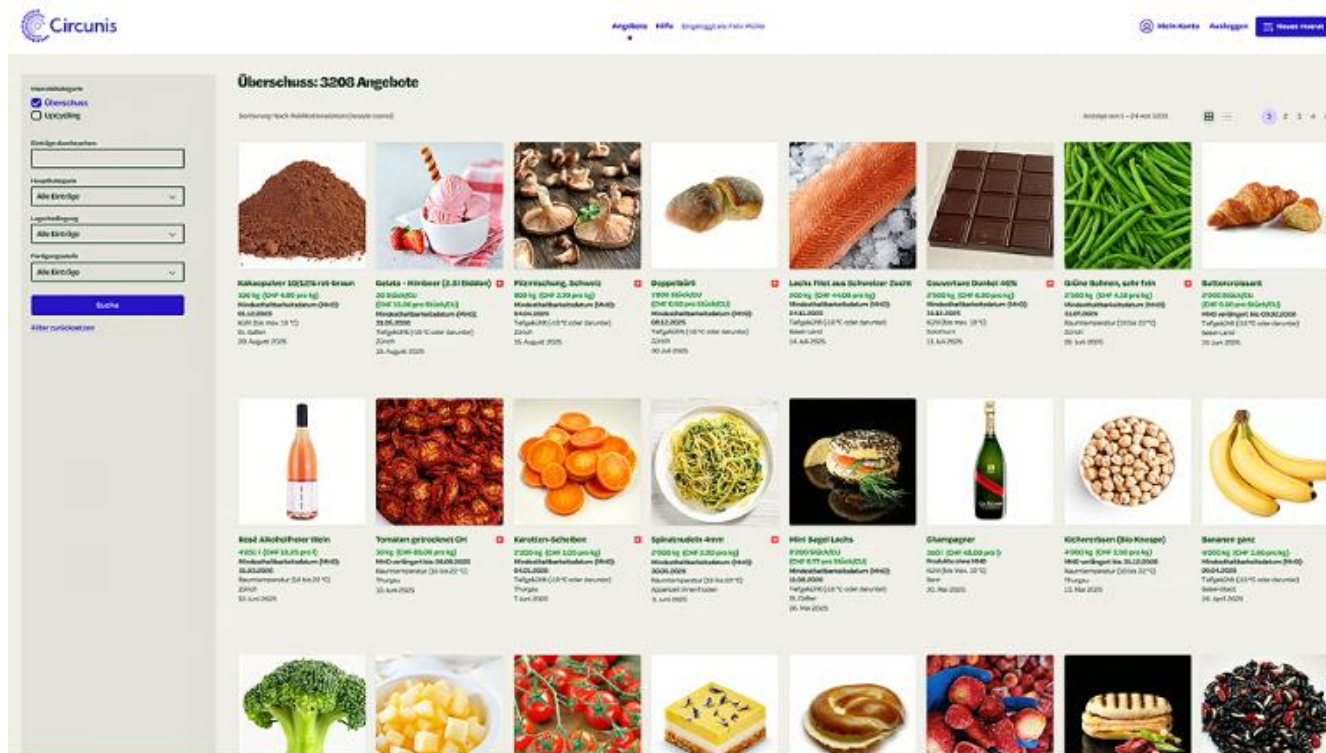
Circunis

Angebote Hilfe Eingeloggt als Felix Müller

Mein Konto Ausloggen Neues Inserat

Inseratkategorie
Überschuss
Upcycling

Einträge durchsuchen

Hauptkategorie
Alle Einträge

Lagerbedingung
Alle Einträge

Fertigungsstufe
Alle Einträge

Suche

Filter zurücksetzen

Überschuss: 3208 Angebote

Sortierung: Nach Publikationsdatum (neuste zuerst)

Anzeige von 1 – 24 von 3208

1 2 3 4

Kakaopulver 10/12% rot-braun
320 kg (CHF 4.80 pro kg)
Mindesthaltbarkeitsdatum (MHD):
01.12.2025
Kühl (bis max. 19 °C)
St. Gallen
20. August 2025

Gelato - Himbeer (2.5 l Eimer)
20 Stück(Eu)
(CHF 15.00 pro Stück(Eu))
Mindesthaltbarkeitsdatum (MHD):
31.05.2026
Tiefgekühlt (-18 °C oder darunter)
Zürich
19. August 2025

Pilzmischung, Schweiz
800 kg (CHF 2.70 pro kg)
Mindesthaltbarkeitsdatum (MHD):
04.04.2026
Tiefgekühlt (-18 °C oder darunter)
Zürich
15. August 2025

Doppelbürli
1'800 Stück(Eu)
(CHF 0.50 pro Stück(Eu))
Mindesthaltbarkeitsdatum (MHD):
08.12.2025
Tiefgekühlt (-18 °C oder darunter)
Zürich
30. Juli 2025

Lachs Filet aus Schweizer Zucht
200 kg (CHF 44.00 pro kg)
Mindesthaltbarkeitsdatum (MHD):
24.12.2025
Tiefgekühlt (-18 °C oder darunter)
Basel-Land
14. Juli 2025

Couverture Dunkel 46%
2'500 kg (CHF 6.30 pro kg)
Mindesthaltbarkeitsdatum (MHD):
31.12.2025
Kühl (bis max. 19 °C)
Solothurn
11. Juli 2025

Grüne Bohnen, sehr fein
2'500 kg (CHF 4.10 pro kg)
Mindesthaltbarkeitsdatum (MHD):
31.05.2026
Raumtemperatur (15 bis 22 °C)
Zürich
28. Juni 2025

Buttercroissant
2'000 Stück(Eu)
(CHF 0.60 pro Stück(Eu))
MHD verlängert bis: 03.02.2026
Tiefgekühlt (-18 °C oder darunter)
Basel-Land
20. Juni 2025

Rosé Alkoholfreier Wein
400 l (CHF 10.15 pro l)
Mindesthaltbarkeitsdatum (MHD):
01.01.2026
Raumtemperatur (14 bis 20 °C)
Zürich
23. Juni 2025

Tomaten getrocknet Öl
30 kg (CHF 65.00 pro kg)
MHD verlängert bis: 06.08.2026
Raumtemperatur (15 bis 22 °C)
Thurgau
10. Juni 2025

Karotten-Scheiben
2'200 kg (CHF 3.00 pro kg)
Mindesthaltbarkeitsdatum (MHD):
04.01.2026
Tiefgekühlt (-18 °C oder darunter)
Thurgau
7. Juni 2025

Spinatnudeln 4mm
2'000 kg (CHF 3.30 pro kg)
Mindesthaltbarkeitsdatum (MHD):
30.06.2026
Raumtemperatur (15 bis 22 °C)
Appenzell Innerrhoden
5. Juni 2025

Mini Bagel Lachs
8'200 Stück(Eu)
(CHF 0.77 pro Stück(Eu))
Mindesthaltbarkeitsdatum (MHD):
15.06.2026
Tiefgekühlt (-18 °C oder darunter)
St. Gallen
26. Mai 2025

Champagner
360 l (CHF 48.00 pro l)
Produkte ohne MHD
Kühl (bis max. 19 °C)
Bern
20. Mai 2025

Kichererbsen (Bio Knospe)
4'000 kg (CHF 3.50 pro kg)
MHD verlängert bis: 31.12.2026
Raumtemperatur (15 bis 22 °C)
Thurgau
13. Mai 2025

Bananen ganz
4'000 kg (CHF 2.60 pro kg)
Mindesthaltbarkeitsdatum (MHD):
26.04.2026
Tiefgekühlt (-18 °C oder darunter)
Basel-Stadt
26. April 2025